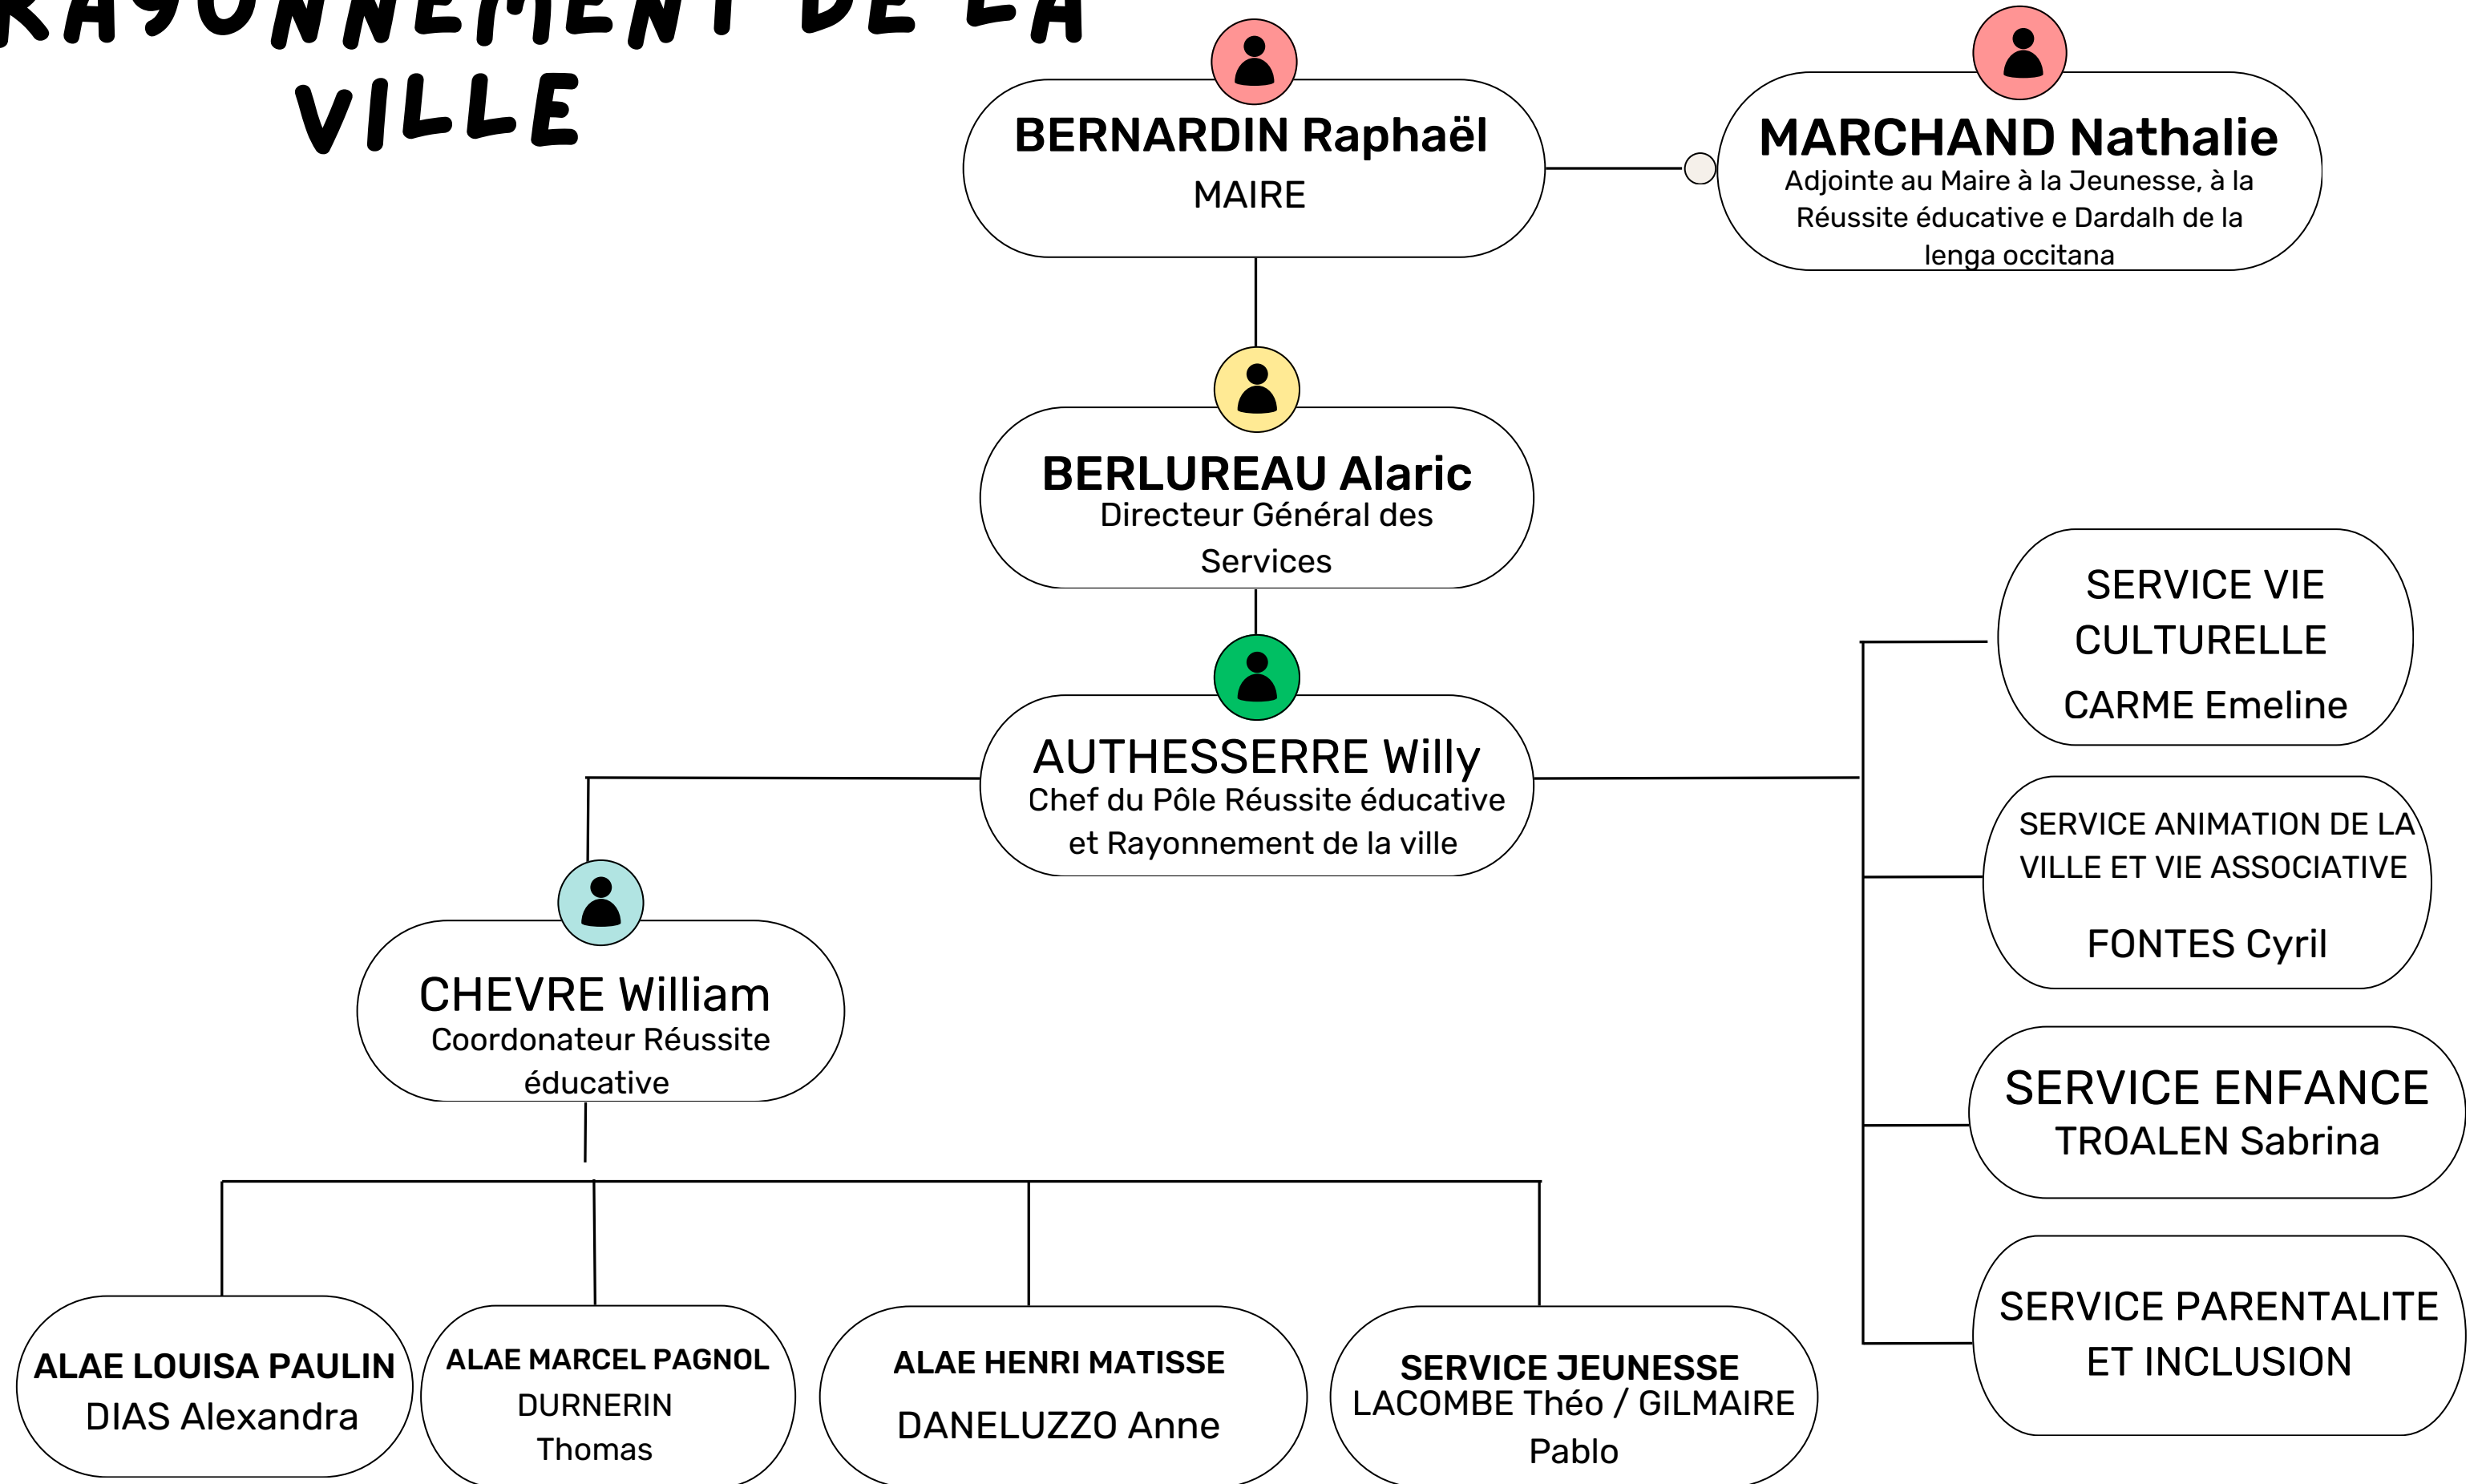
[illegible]AYONNEMENT DE LA VILLE

BERNARDIN Raphaël
MAIRE

MARCHAND Nathalie
Adjointe au Maire à la Jeunesse, à la Réussite éducative e Dardalh de la lenga occitana

BERLUREAU Alaric
Directeur Général des Services

AUTHESSERRE Willy
Chef du Pôle Réussite éducative et Rayonnement de la ville

SERVICE VIE CULTURELLE
CARME Emeline

SERVICE ANIMATION DE LA VILLE ET VIE ASSOCIATIVE
FONTES Cyril

SERVICE ENFANCE
TROALEN Sabrina

SERVICE PARENTALITE ET INCLUSION

CHEVRE William
Coordonateur Réussite éducative

ALAE LOUISA PAULIN
DIAS Alexandra

ALAE MARCEL PAGNOL
DURNERIN Thomas

ALAE HENRI MATISSE
DANELUZZO Anne

SERVICE JEUNESSE
LACOMBE Théo / GILMAIRE Pablo